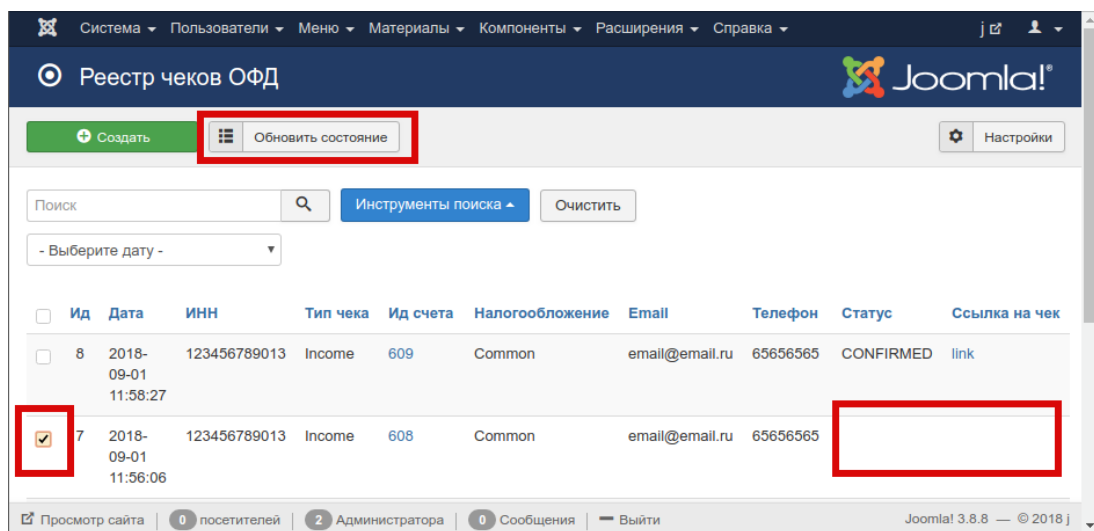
Система ▾ Пользователи ▾ Меню ▾ Материалы ▾ Компоненты ▾ Расширения ▾ Справка ▾

j

Реестр чеков ОФД

Joomla!®

Создать

Обновить состояние

Настройки

Поиск

Инструменты поиска ▴

Очистить

- Выберите дату -

| | Ид | Дата | ИНН | Тип чека | Ид счета | Налогообложение | Email | Телефон | Статус | Ссылка на чек |
|---|---|---|---|---|---|---|---|---|---|---|
| | 8 | 2018-09-01 11:58:27 | 123456789013 | Income | 609 | Common | email@email.ru | 65656565 | CONFIRMED | link |
| ✔ | 7 | 2018-09-01 11:56:06 | 123456789013 | Income | 608 | Common | email@email.ru | 65656565 | | |

Просмотр сайта | 0 посетителей | 2 Администратора | 0 Сообщения | — Выйти

Joomla! 3.8.8 — © 2018 j